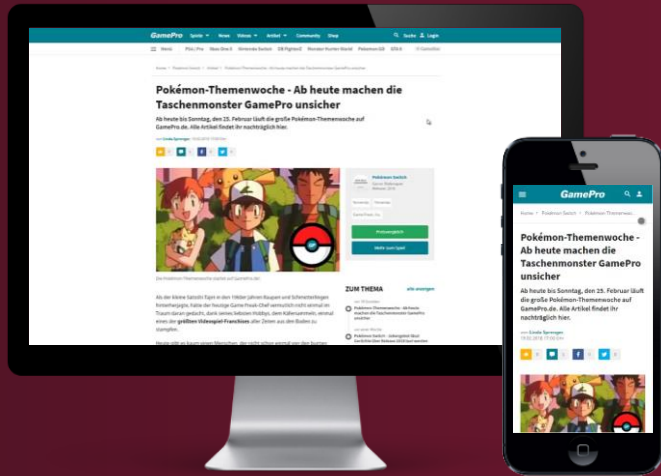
GamePro Spiele News Videos Artikel Community Shop Suche Login

Menü PS4 | Pro Xbox One X Nintendo Switch DB FighterZ Monster Hunter World Pokémon GO EFA 6

Pokémon-Themenwoche - Ab heute machen die Taschenmonster GamePro unsicher

Ab heute bis Sonntag, den 25. Februar läuft die große Pokémon-Themenwoche auf GamePro.de. Alle Artikel findet ihr nachträglich hier.

Pokémon Switch

Preisvergleich

Mehr zum Spiel

ZUM THEMA alle anzeigen

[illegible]

GamePro

Home > Pokémon Switch > Pokémon Switch

Pokémon-Themenwoche - Ab heute machen die Taschenmonster GamePro unsicher

Ab heute bis Sonntag, den 25. Februar läuft die große Pokémon-Themenwoche auf GamePro.de. Alle Artikel findet ihr nachträglich hier.

von Linda Sprenger
19.02.2018 17:00 Uhr